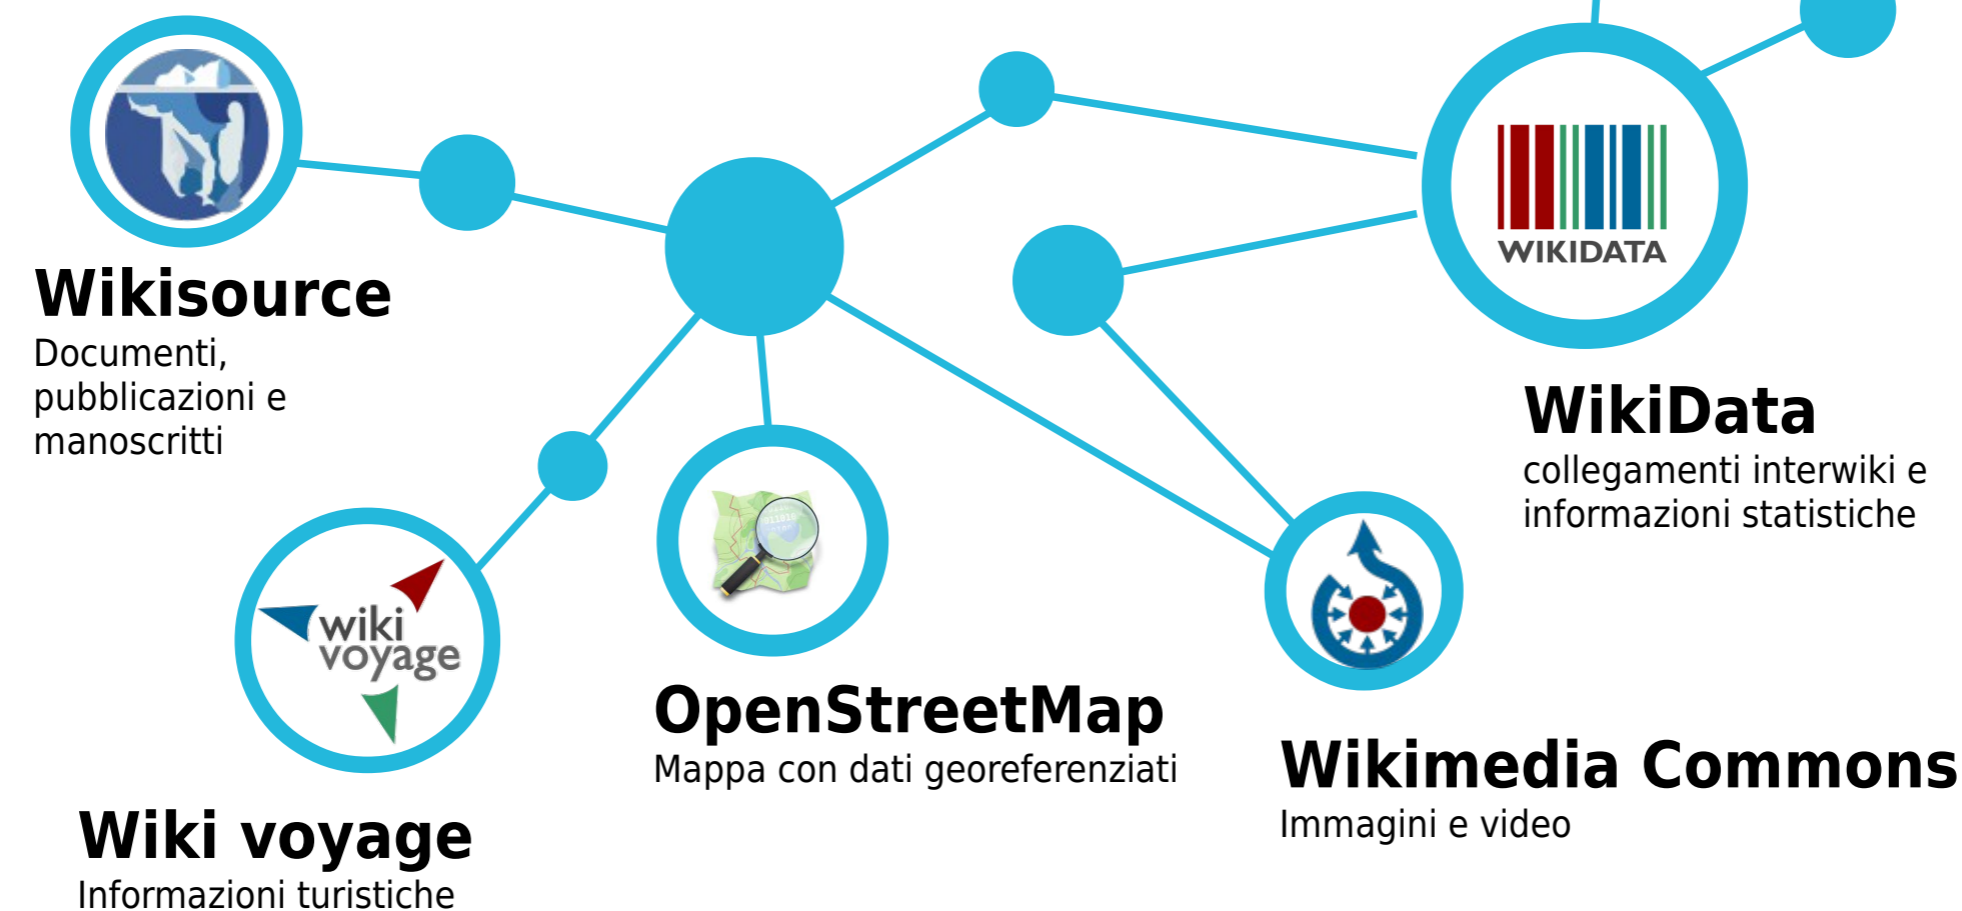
WIKIDATA

Wikisource
Documenti, pubblicazioni e manoscritti

WikiData
collegamenti interwiki e informazioni statistiche

wiki voyage

OpenStreetMap
Mappa con dati georeferenziati

Wikimedia Commons
Immagini e video

Wiki voyage
Informazioni turistiche